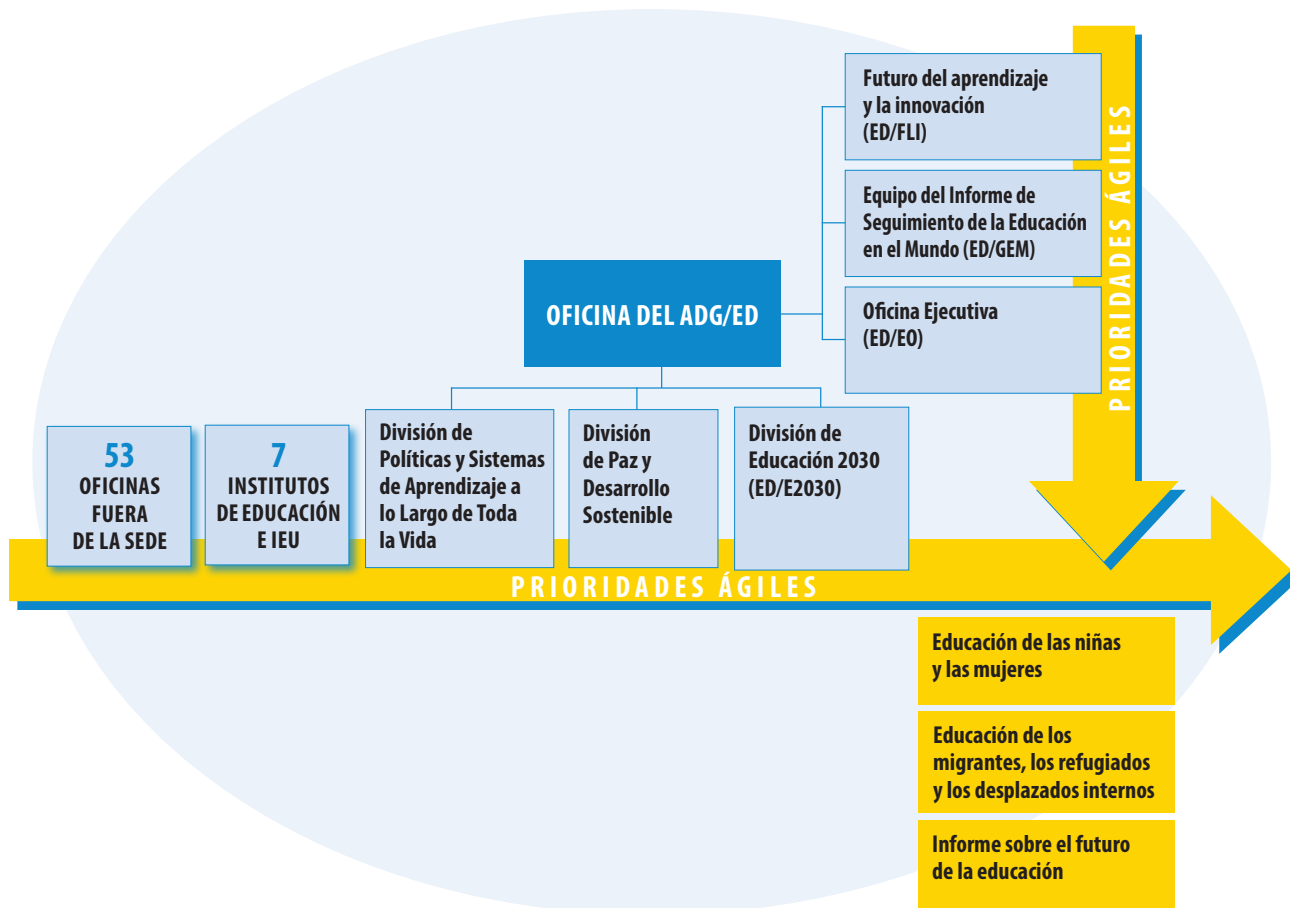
Futuro del aprendizaje y la innovación (ED/FLI)

Equipo del Informe de Seguimiento de la Educación en el Mundo (ED/GEM)

Oficina Ejecutiva (ED/EO)

PRIORIDADES ÁGILES

OFICINA DEL ADG/ED

53
OFICINAS FUERA DE LA SEDE

7
INSTITUTOS DE EDUCACIÓN E IEU

División de Políticas y Sistemas de Aprendizaje a lo Largo de Toda la Vida

División de Paz y Desarrollo Sostenible

División de Educación 2030 (ED/E2030)

PRIORIDADES ÁGILES

Educación de las niñas y las mujeres

Educación de los migrantes, los refugiados y los desplazados internos

Informe sobre el futuro de la educación